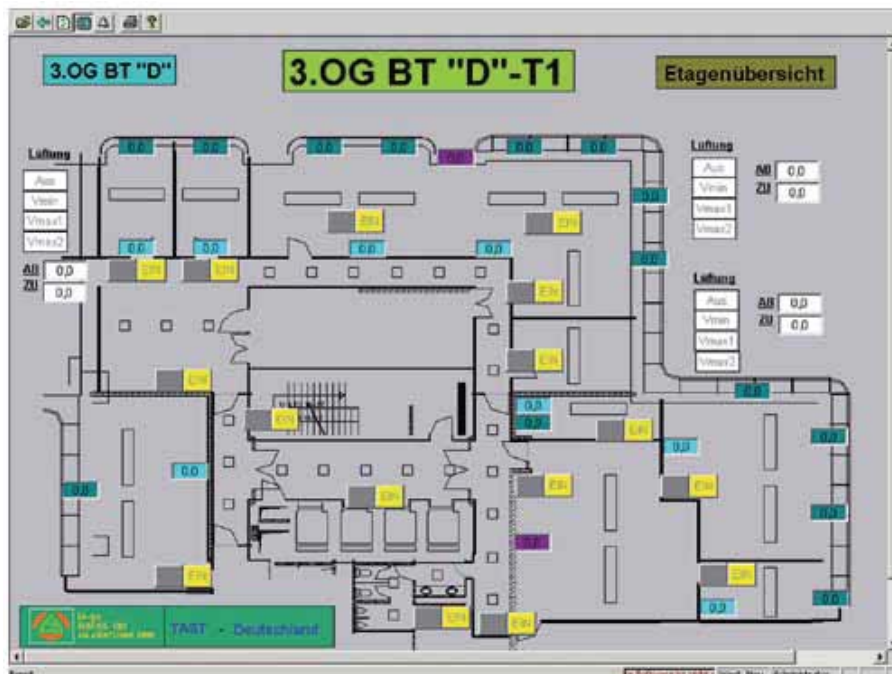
3.OG BT "D"

3.OG BT "D"-T1

Etagenübersicht

Lüftung
Aus
Vmin
Vmax1
Vmax2

AB 0,0
ZU 0,0

Lüftung
Aus
Vmin
Vmax1
Vmax2

AB 0,0
ZU 0,0

Lüftung
Aus
Vmin
Vmax1
Vmax2

AB 0,0
ZU 0,0

0,0 0,0 0,0 0,0 0,0 0,0 0,0

0,0 0,0 0,0 0,0

0,0 0,0 0,0 0,0 0,0 0,0 0,0 0,0 0,0 0,0 0,0 0,0 0,0 0,0

EIN EIN EIN EIN EIN EIN EIN EIN EIN EIN EIN EIN EIN EIN EIN EIN EIN EIN EIN

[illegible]

TAST - Deutschland